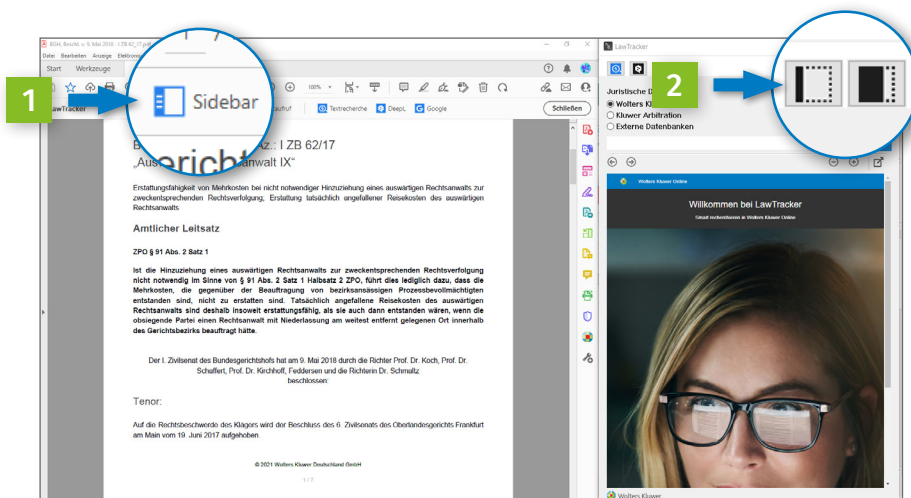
BGH, Beschl. v. 9. Mai 2018 - I ZB 62_17.pdf

Datei Bearbeiten Anzeige Elektroni

Start Werkzeuge

1

Sidebar

LawTracker

100%

ufruf

Textrecherche DeepL Google

Schließen

B Az.: I ZB 62/17

„Aus anwalt IX“

Erstattungsfähigkeit von Mehrkosten bei nicht notwendiger Hinzuziehung eines auswärtigen Rechtsanwalts zur zweckentsprechenden Rechtsverfolgung, Erstattung tatsächlich angefallener Reisekosten des auswärtigen Rechtsanwalts

Amtlicher Leitsatz

ZPO § 91 Abs. 2 Satz 1

Ist die Hinzuziehung eines auswärtigen Rechtsanwalts zur zweckentsprechenden Rechtsverfolgung nicht notwendig im Sinne von § 91 Abs. 2 Satz 1 Halbsatz 2 ZPO, führt dies lediglich dazu, dass die Mehrkosten, die gegenüber der Beauftragung von bezirksansässigen Prozessbevollmächtigten entstanden sind, nicht zu erstatten sind. Tatsächlich angefallene Reisekosten des auswärtigen Rechtsanwalts sind deshalb insoweit erstattungsfähig, als sie auch dann entstanden wären, wenn die obsiegende Partei einen Rechtsanwalt mit Niederlassung am weitest entfernt gelegenen Ort innerhalb des Gerichtsbezirks beauftragt hätte.

Der I. Zivilsenat des Bundesgerichtshofs hat am 9. Mai 2018 durch die Richter Prof. Dr. Koch, Prof. Dr. Schaffert, Prof. Dr. Kirchhoff, Feddersen und die Richterin Dr. Schmaltz beschlossen:

Tenor:

Auf die Rechtsbeschwerde des Klägers wird der Beschluss des 6. Zivilsenats des Oberlandesgerichts Frankfurt am Main vom 19. Juni 2017 aufgehoben.

© 2021 Wolters Kluwer Deutschland GmbH

1 / 7

LawTracker

2

Juristische D

Wolters Kl

Kluwer Arbitration

Externe Datenbanken

Wolters Kluwer Online

Willkommen bei LawTracker

Smart recherchieren in Wolters Kluwer Online

Wolters Kluwer